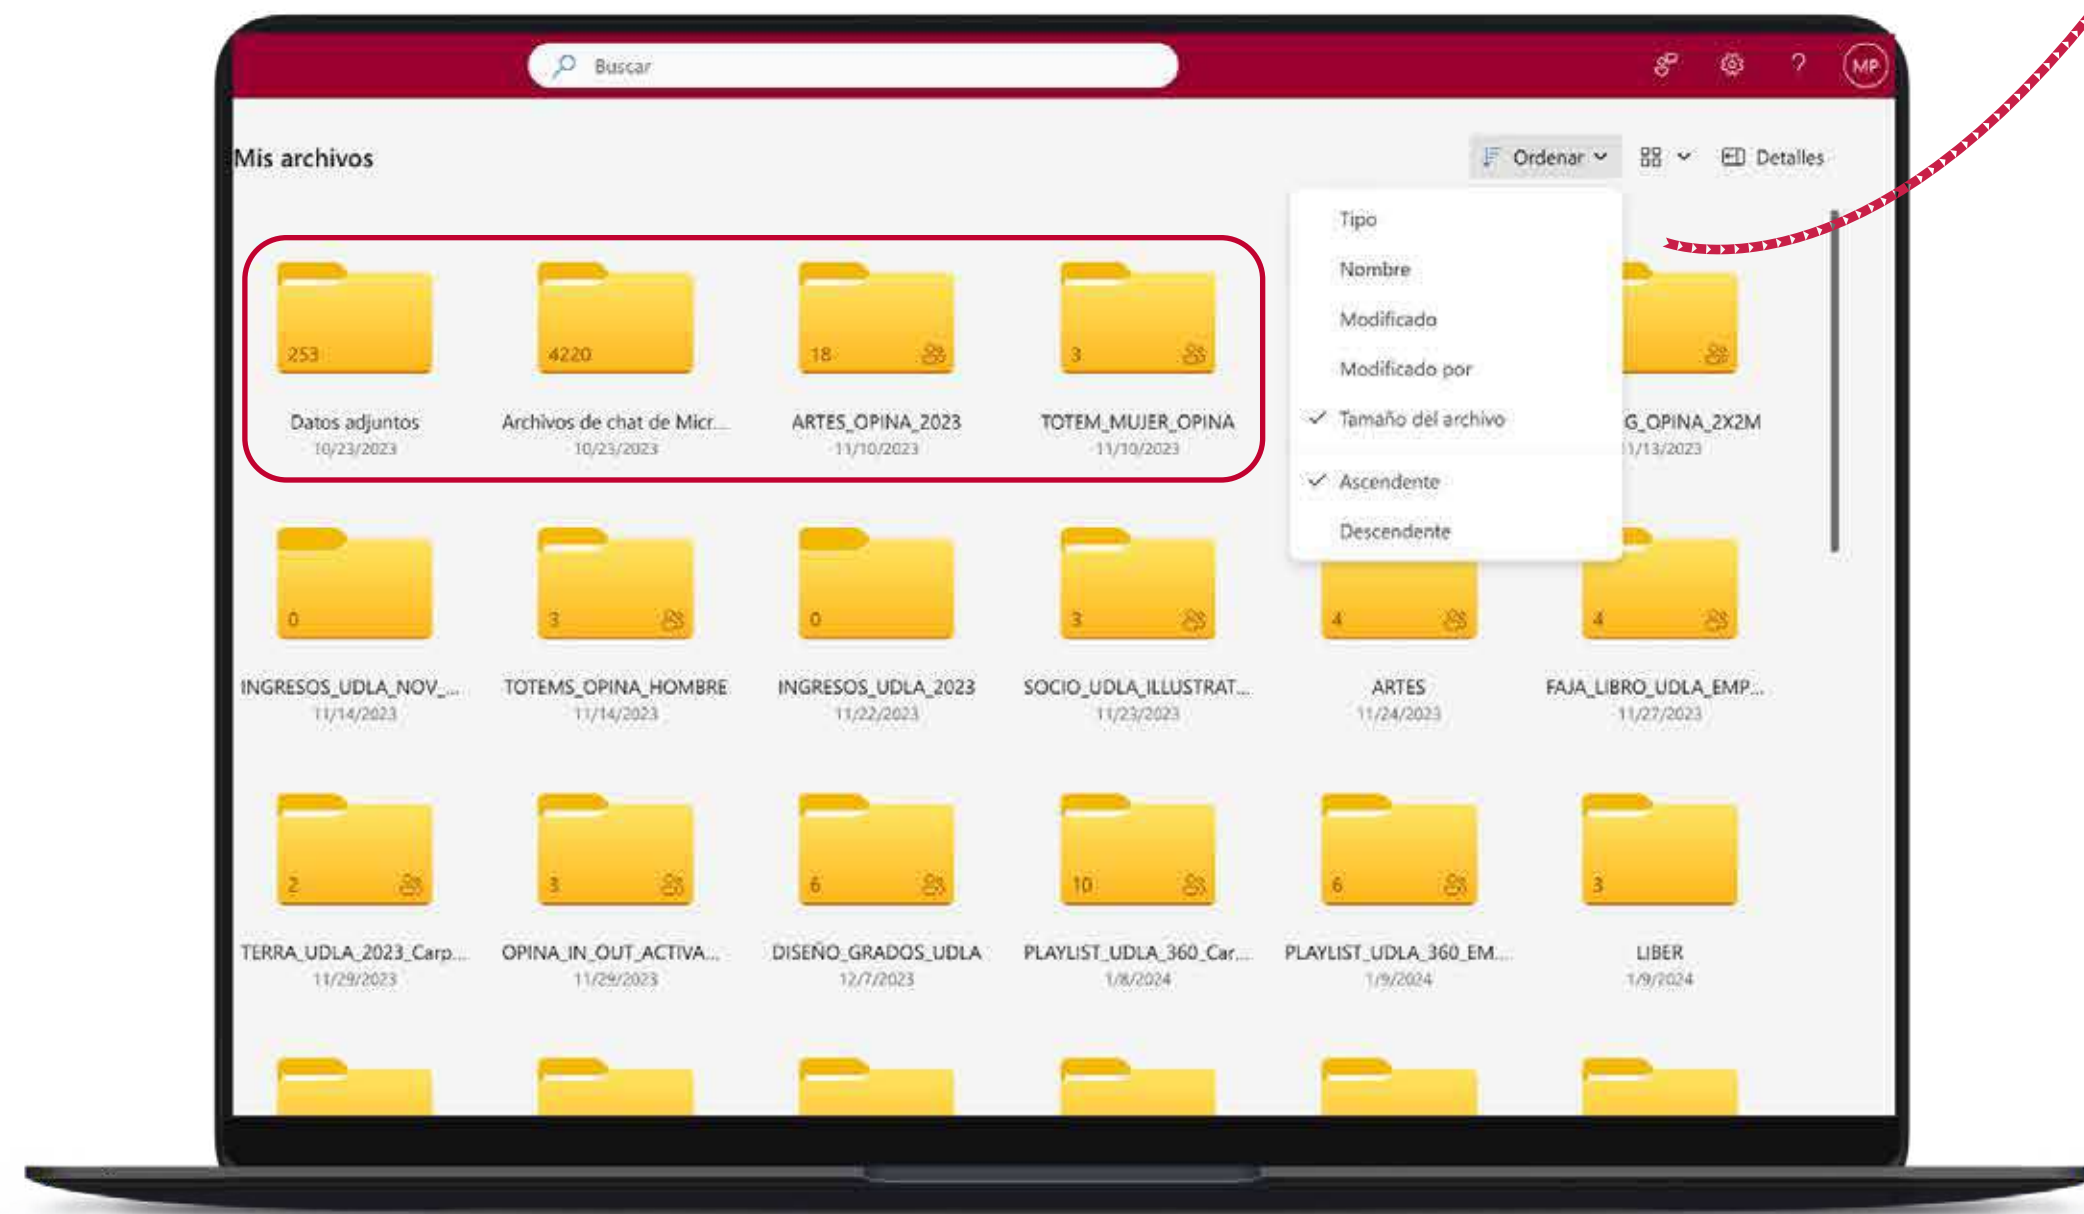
Buscar

MP

Mis archivos

Ordenar

Detalles

Tipo
Nombre
Modificado
Modificado por
✓ Tamaño del archivo
✓ Ascendente
Descendente

253
Datos adjuntos
10/23/2023

4220
Archivos de chat de Micr...
10/23/2023

18
ARTES_OPINA_2023
11/10/2023

3
TOTEM_MUJER_OPINA
11/10/2023

G_OPINA_2X2M
11/13/2023

0
INGRESOS_UDLA_NOV_...
11/14/2023

3
TOTEMS_OPINA_HOMBRE
11/14/2023

0
INGRESOS_UDLA_2023
11/22/2023

3
SOCIO_UDLA_ILLUSTRAT...
11/23/2023

4
ARTES
11/24/2023

4
FAJA_LIBRO_UDLA_EMP...
11/27/2023

2
TERRA_UDLA_2023_Carp...
11/29/2023

3
OPINA_IN_OUT_ACTIVA...
11/29/2023

6
DISEÑO_GRADOS_UDLA
12/7/2023

10
PLAYLIST_UDLA_360_Car...
1/8/2024

6
PLAYLIST_UDLA_360_EM...
1/9/2024

3
LIBER
1/9/2024